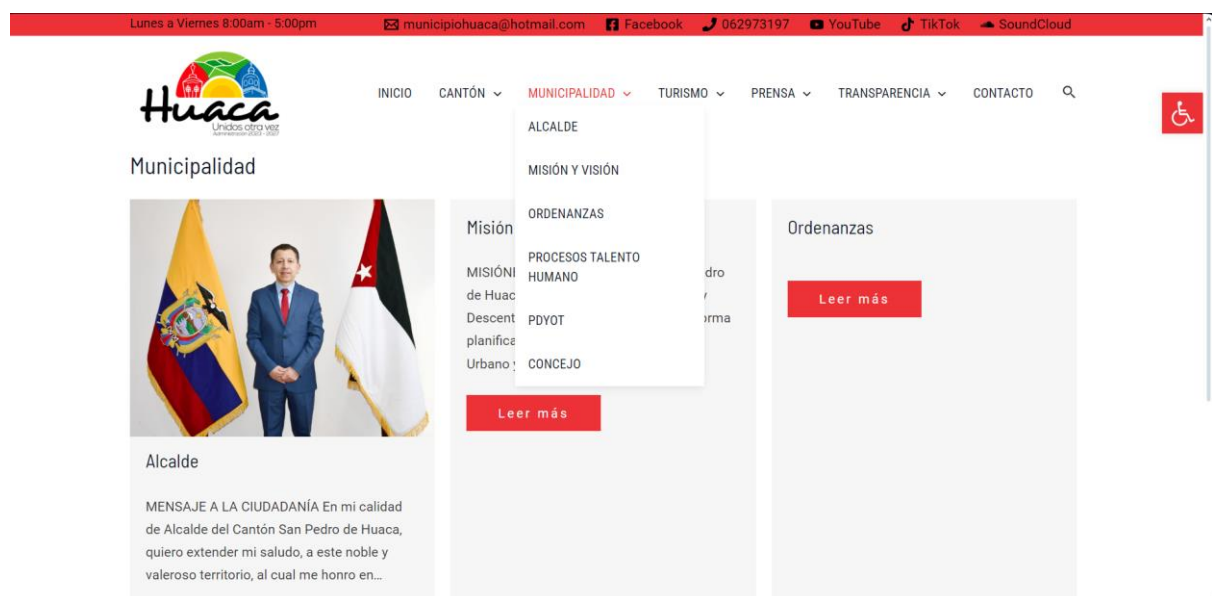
Lunes a Viernes 8:00am - 5:00pm municipiohuaca@hotmail.com Facebook 062973197 YouTube TikTok SoundCloud

Huaca
Unidos otra vez
Administración 2023 - 2027

INICIO CANTÓN MUNICIPALIDAD TURISMO PRENSA TRANSPARENCIA CONTACTO

ALCALDE
MISIÓN Y VISIÓN
ORDENANZAS
PROCESOS TALENTO HUMANO
PDYOT
CONCEJO

Municipalidad

Alcalde

MENSAJE A LA CIUDADANÍA En mi calidad de Alcalde del Cantón San Pedro de Huaca, quiero extender mi saludo, a este noble y valeroso territorio, al cual me honro en...

Misión

MISIÓN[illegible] dro de Huac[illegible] Descent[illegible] rma planifica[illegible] Urbano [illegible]

Leer más

Ordenanzas

Leer más